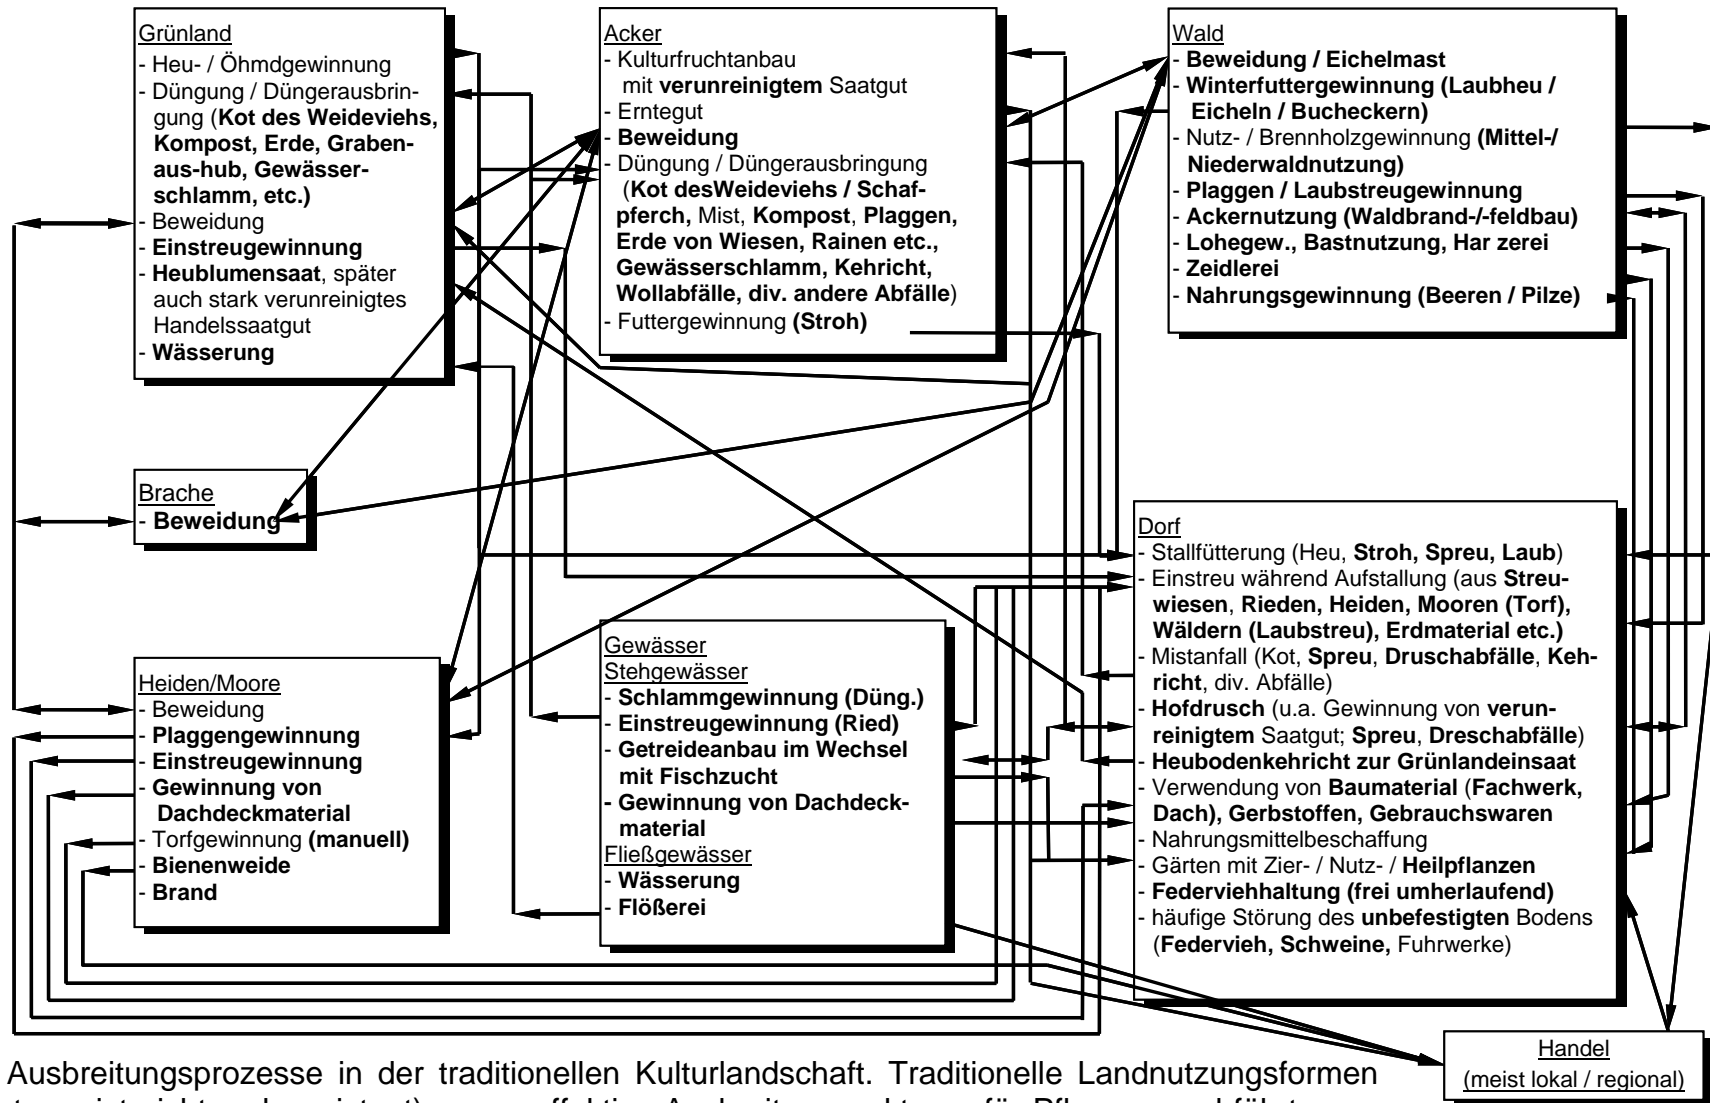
Grünland
- Heu- / Öhmdgewinnung
- Düngung / Düngerausbringung (**Kot des Weideviehs, Kompost, Erde, Graben-aus-hub, Gewässerschlamm, etc.)**
- Beweidung
- **Einstreugewinnung**
- **Heublumensaat**, später auch stark verunreinigtes Handelssaatgut
- **Wässerung**

Acker
- Kulturfruchtanbau mit **verunreinigtem** Saatgut
- Erntegut
- **Beweidung**
- Düngung / Düngerausbringung (**Kot desWeideviehs / Schafpferch,** Mist, **Kompost**, **Plaggen, Erde von Wiesen, Rainen etc., Gewässerschlamm, Kehricht, Wollabfälle, div. andere Abfälle**)
- Futtergewinnung **(Stroh)**

Wald
- **Beweidung / Eichelmast**
- **Winterfuttergewinnung (Laubheu / Eicheln / Bucheckern)**
- Nutz- / Brennholzgewinnung **(Mittel-/ Niederwaldnutzung)**
- **Plaggen / Laubstreugewinnung**
- **Ackernutzung (Waldbrand-/-feldbau)**
- **Lohegew., Bastnutzung, Har zerei**
- **Zeidlerei**
- **Nahrungsgewinnung (Beeren / Pilze)**

Brache
- **Beweidung**

Dorf
- Stallfütterung (Heu, **Stroh, Spreu, Laub**)
- Einstreu während Aufstallung (aus **Streuwiesen**, **Rieden, Heiden, Mooren (Torf), Wäldern (Laubstreu), Erdmaterial etc.)**
- Mistanfall (Kot, **Spreu**, **Druschabfälle**, **Kehricht**, div. Abfälle)
- **Hofdrusch** (u.a. Gewinnung von **verunreinigtem** Saatgut; **Spreu**, **Dreschabfälle**)
- **Heubodenkehricht zur Grünlandeinsaat**
- Verwendung von **Baumaterial** (**Fachwerk, Dach), Gerbstoffen, Gebrauchswaren**
- Nahrungsmittelbeschaffung
- Gärten mit Zier- / Nutz- / **Heilpflanzen**
- **Federviehhaltung (frei umherlaufend)**
- häufige Störung des **unbefestigten** Bodens (**Federvieh, Schweine,** Fuhrwerke)

Gewässer
Stehgewässer
- **Schlammgewinnung (Düng.)**
- **Einstreugewinnung (Ried)**
- **Getreideanbau im Wechsel mit Fischzucht**
- **Gewinnung von Dachdeckmaterial**
Fließgewässer
- **Wässerung**
- **Flößerei**

Heiden/Moore
- Beweidung
- **Plaggengewinnung**
- **Einstreugewinnung**
- **Gewinnung von Dachdeckmaterial**
- Torfgewinnung **(manuell)**
- **Bienenweide**
- **Brand**

Handel
(meist lokal / regional)

Ausbreitungsprozesse in der traditionellen Kulturlandschaft. Traditionelle Landnutzungsformen